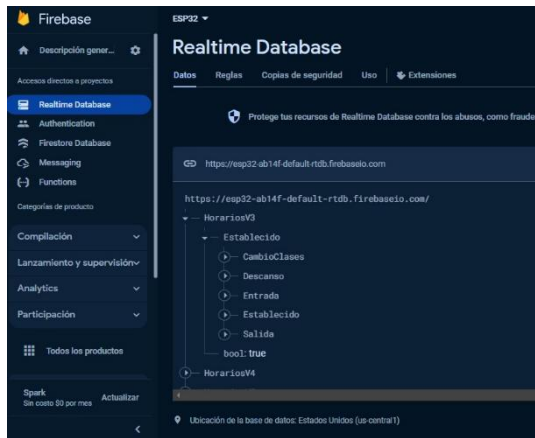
Firebase

Descripción gener...

Accesos directos a proyectos

Realtime Database

Authentication

Firestore Database

Messaging

Functions

Categorías de producto

Compilación

Lanzamiento y supervisión

Analytics

Participación

Todos los productos

Spark
Sin costo $0 por mes

Actualizar

ESP32

Realtime Database

Datos Reglas Copias de seguridad Uso Extensiones

Protege tus recursos de Realtime Database contra los abusos, como fraude

https://esp32-ab14f-default-rtdb.firebaseio.com

https://esp32-ab14f-default-rtdb.firebaseio.com/
HorariosV3
Establecido
CambioClases
Descanso
Entrada
Establecido
Salida
bool: true
HorariosV4

Ubicación de la base de datos: Estados Unidos (us-central1)